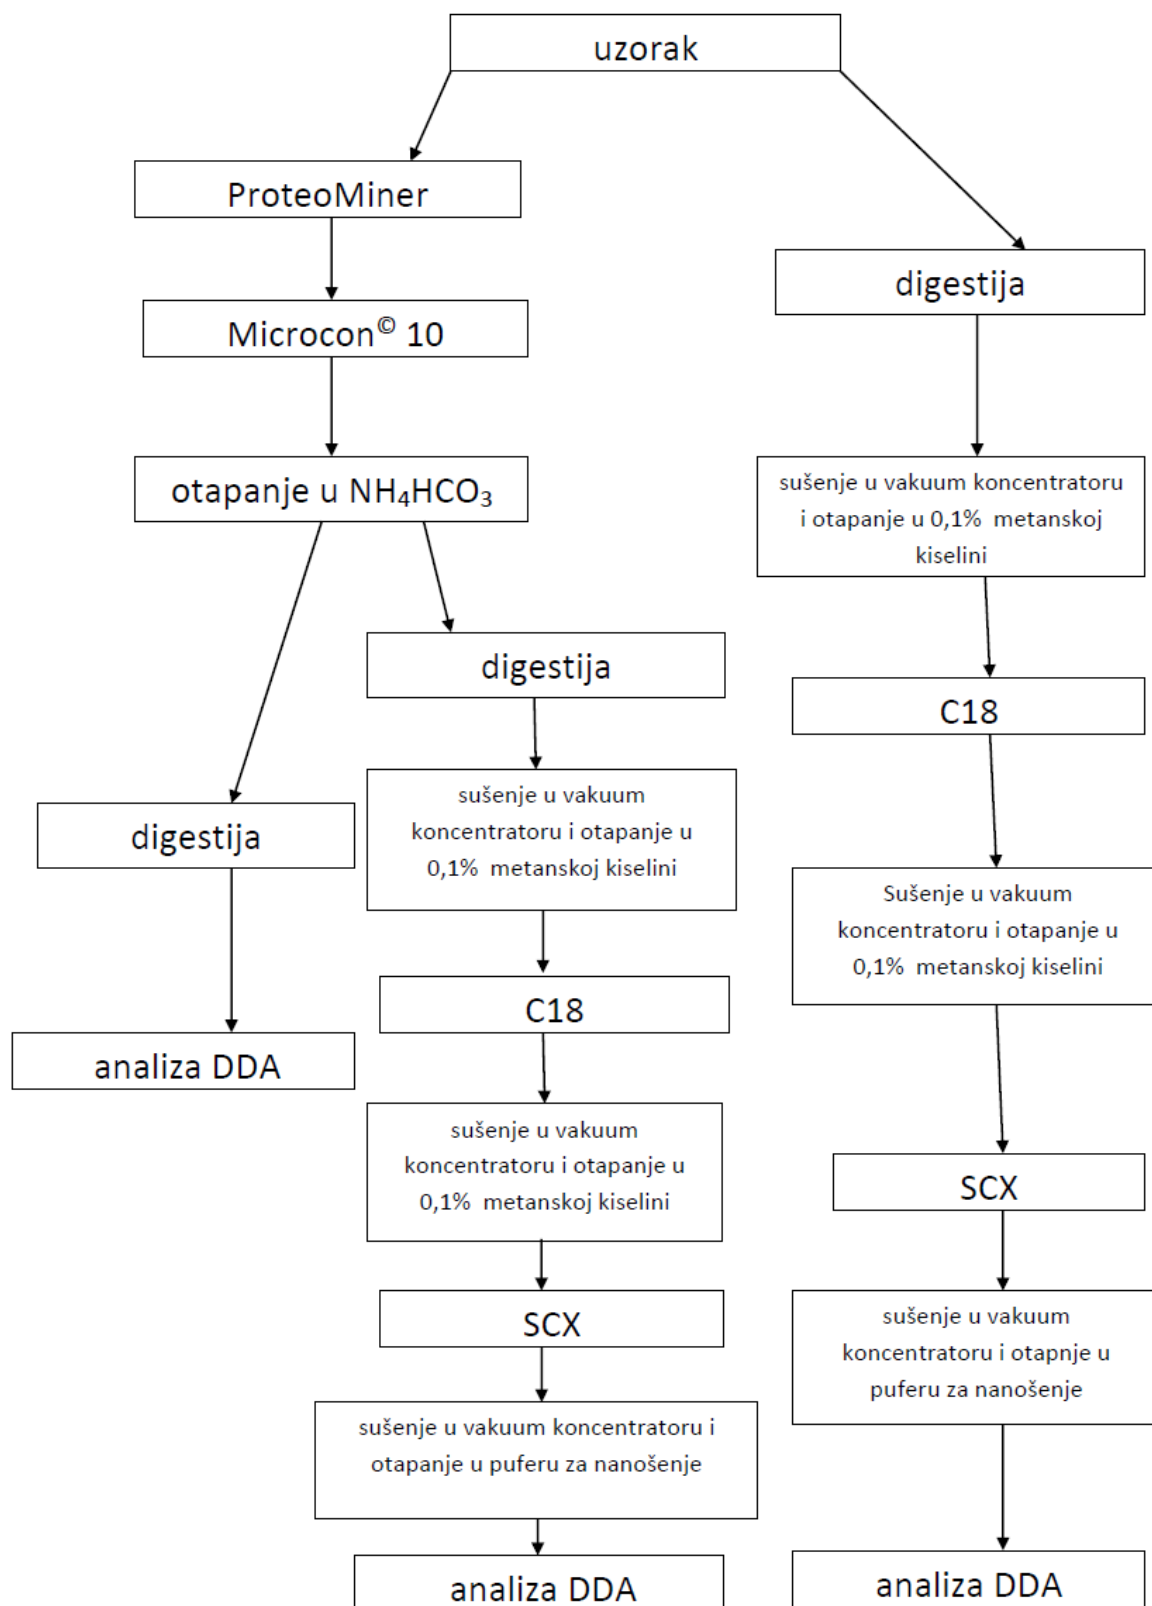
uzorak

ProteoMiner

Microcon© 10

otapanje u $NH_4HCO_3$

digestija

analiza DDA

digestija

sušenje u vakuum koncentratoru i otapanje u 0,1% metanskoj kiselini

C18

sušenje u vakuum koncentratoru i otapanje u 0,1% metanskoj kiselini

SCX

sušenje u vakuum koncentratoru i otapanje u puferu za nanošenje

analiza DDA

digestija

sušenje u vakuum koncentratoru i otapanje u 0,1% metanskoj kiselini

C18

Sušenje u vakuum koncentratoru i otapanje u 0,1% metanskoj kiselini

SCX

sušenje u vakuum koncentratoru i otapnje u puferu za nanošenje

analiza DDA